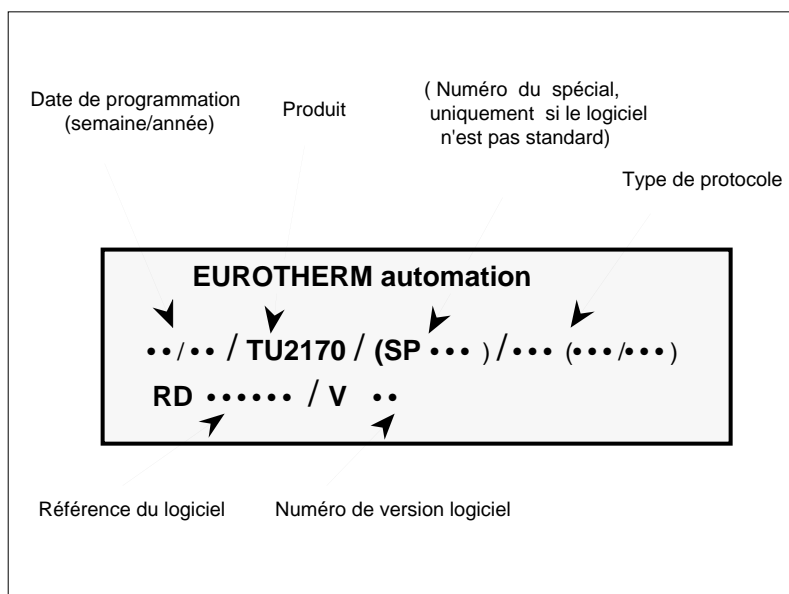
Date de programmation (semaine/année)

Produit

( Numéro du spécial, uniquement si le logiciel n'est pas standard)

Type de protocole

EUROTHERM automation

••/•• / TU2170 / (SP ••• ) /••• (•••/•••)

RD •••••• / V ••

Référence du logiciel

Numéro de version logiciel